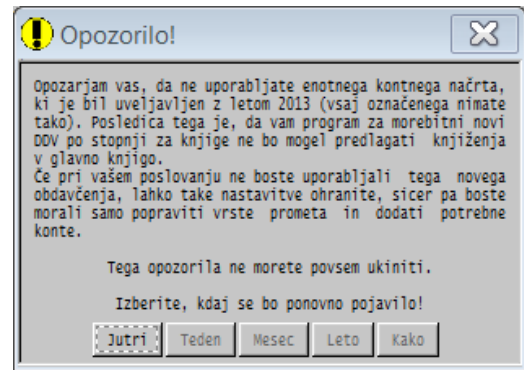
Opozorilo!

Opozarjam vas, da ne uporabljate enotnega kontnega načrta, ki je bil uveljavljen z letom 2013 (vsaj označenega nimate tako). Posledica tega je, da vam program za morebitni novi DDV po stopnji za knjige ne bo mogel predlagati knjiženja v glavno knjigo.
Če pri vašem poslovanju ne boste uporabljali tega novega obdavčenja, lahko take nastavitve ohranite, sicer pa boste morali samo popraviti vrste prometa in dodati potrebne konte.

Tega opozorila ne morete povsem ukiniti.

Izberite, kdaj se bo ponovno pojavilo!

Jutri | Teden | Mesec | Leto | Kako